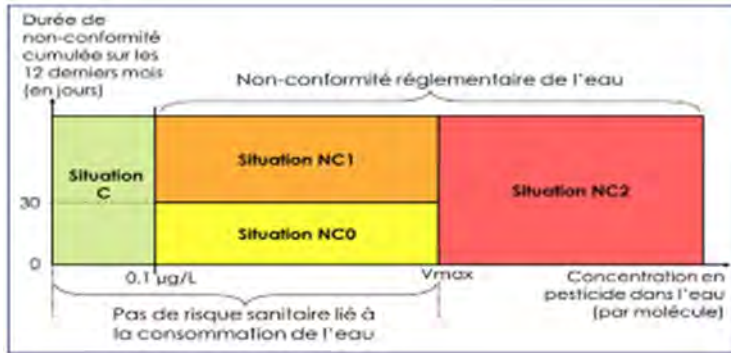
Durée de non-conformité cumulée sur les 12 derniers mois (en jours)

Non-conformité réglementaire de l'eau

Situation C

Situation NC1

Situation NC2

Situation NC0

30

0

0.1 µg/L

Vmax

Concentration en pesticide dans l'eau (par molécule)

Pas de risque sanitaire lié à la consommation de l'eau